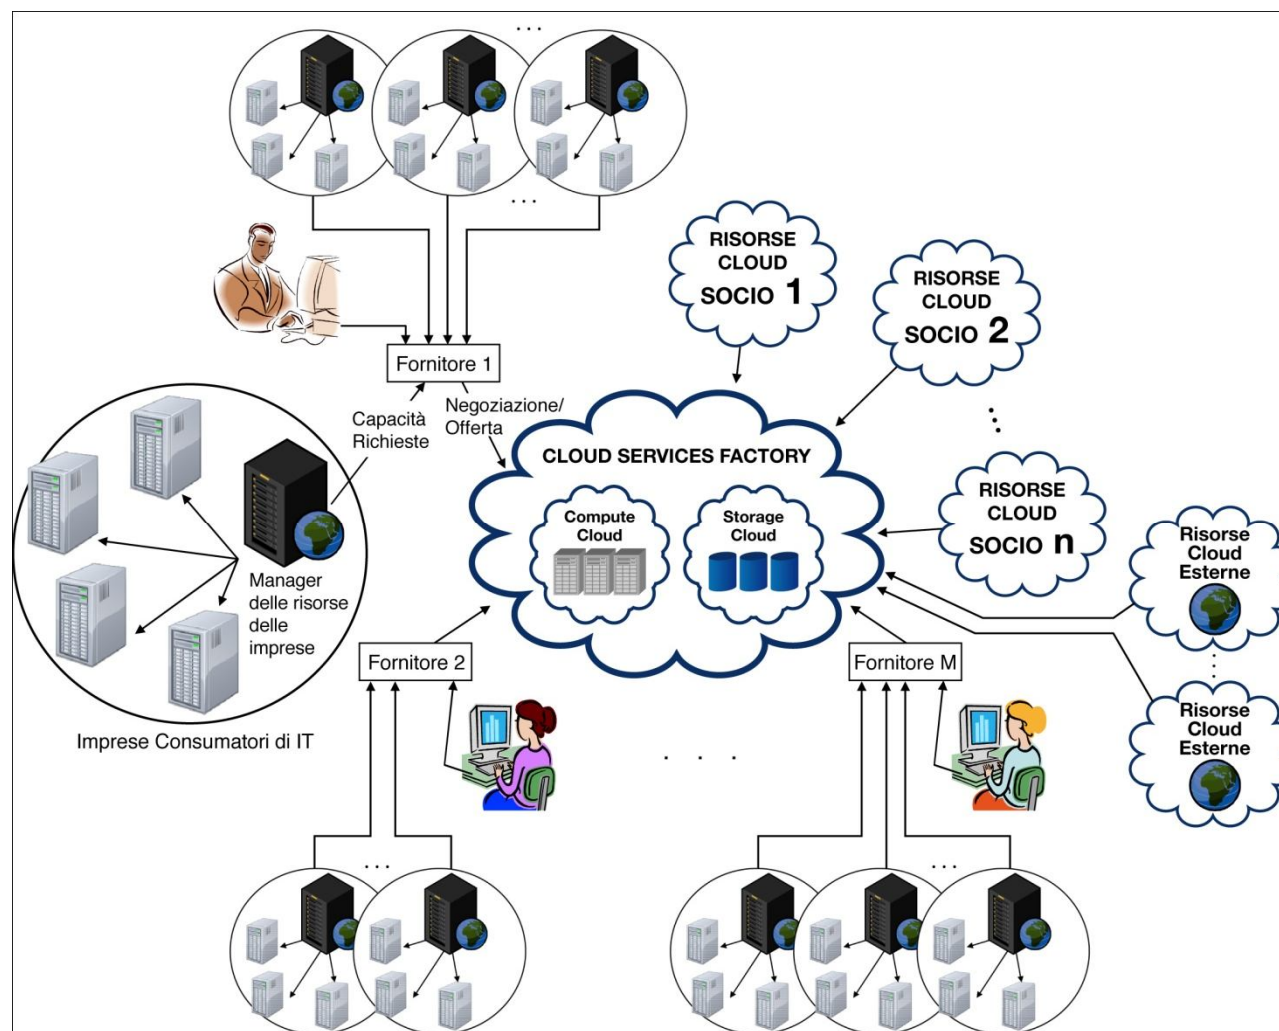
...

...

RISORSE CLOUD SOCIO 1

RISORSE CLOUD SOCIO 2

Fornitore 1

Capacità Richieste

Negoziazione/ Offerta

CLOUD SERVICES FACTORY

Compute Cloud

Storage Cloud

RISORSE CLOUD SOCIO n

Risorse Cloud Esterne

Manager delle risorse delle imprese

Imprese Consumatori di IT

Fornitore 2

Fornitore M

Risorse Cloud Esterne

. . .

...

...